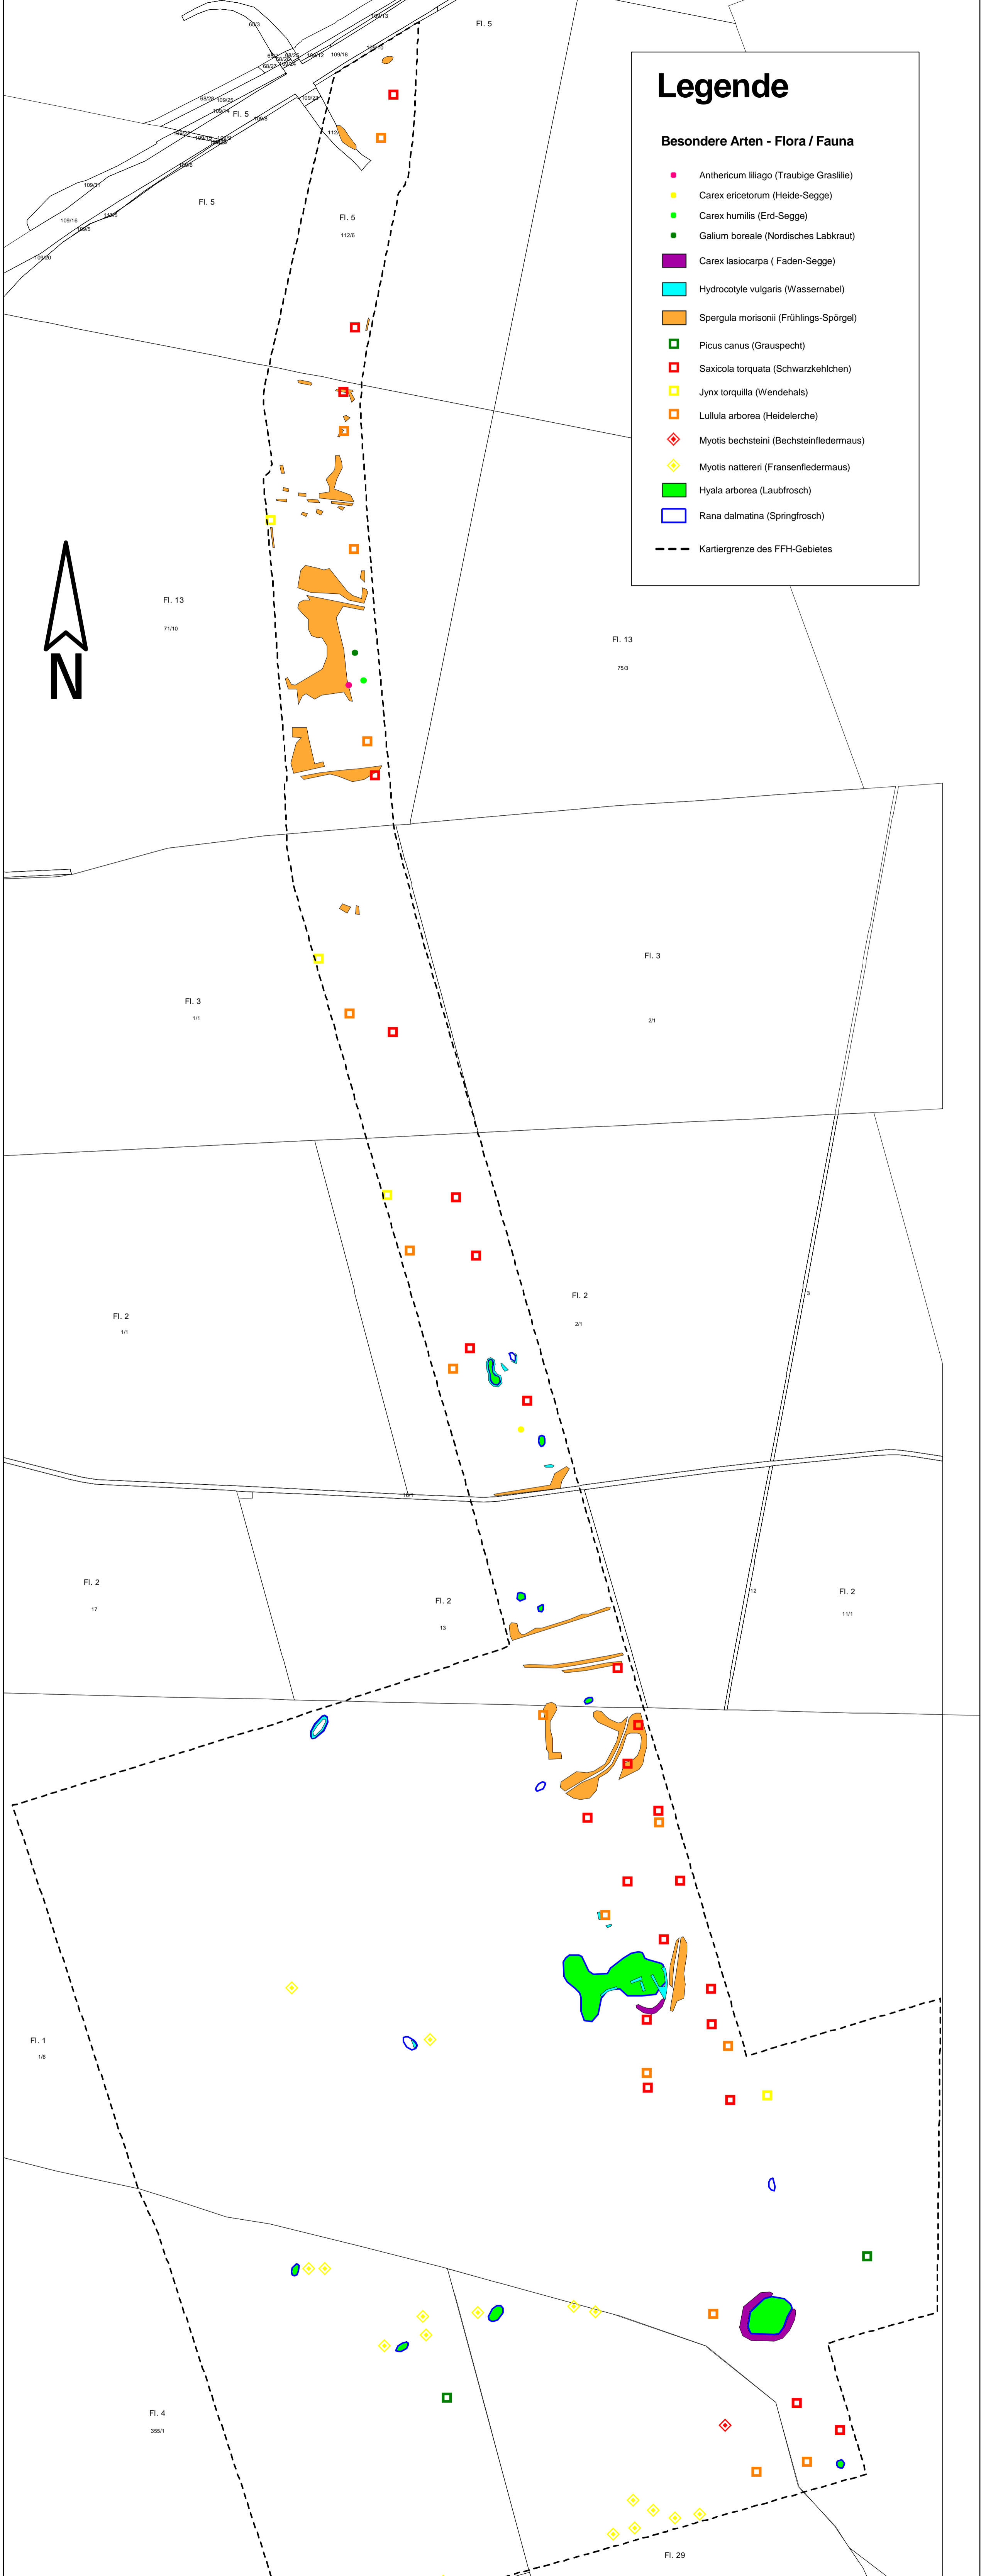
Legende

Besondere Arten - Flora / Fauna

Anthericum liliago (Traubige Graslilie)
Carex ericetorum (Heide-Segge)
Carex humilis (Erd-Segge)
Galium boreale (Nordisches Labkraut)
Carex lasiocarpa ( Faden-Segge)
Hydrocotyle vulgaris (Wassernabel)
Spergula morisonii (Frühlings-Spörgel)
Picus canus (Grauspecht)
Saxicola torquata (Schwarzkehlchen)
Jynx torquilla (Wendehals)
Lullula arborea (Heidelerche)
Myotis bechsteini (Bechsteinfledermaus)
Myotis nattereri (Fransenfledermaus)
Hyala arborea (Laubfrosch)
Rana dalmatina (Springfrosch)
Kartiergrenze des FFH-Gebietes

N

Fl. 5
Fl. 5
Fl. 5
Fl. 5
112/8
Fl. 13
71/10
Fl. 13
75/3
Fl. 3
1/1
Fl. 3
2/1
Fl. 2
1/1
Fl. 2
2/1
Fl. 2
17
Fl. 2
13
Fl. 2
11/1
Fl. 1
1/6
Fl. 4
355/1
Fl. 29